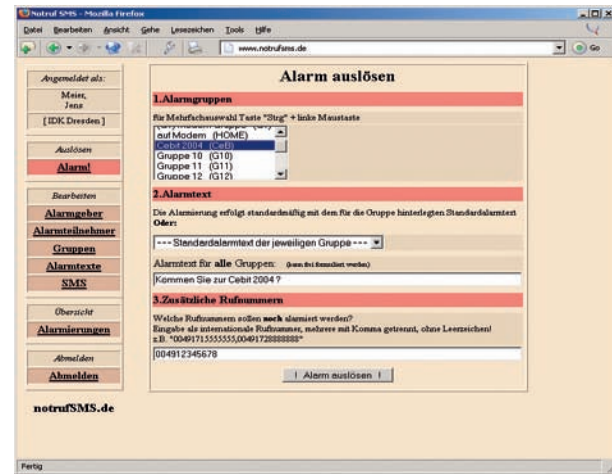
Notruf SMS - Mozilla Firefox

Datei Bearbeiten Ansicht Gehe Lesezeichen Tools Hilfe

www.notrufsms.de

Go

Angemeldet als:

Meier, Jens

[ IDK Dresden ]

Auslösen

Alarm!

Bearbeiten

Alarmgeber

Alarmteilnehmer

Gruppen

Alarmtexte

SMS

Übersicht

Alarmierungen

Abmelden

Abmelden

notrufSMS.de

Alarm auslösen

1.Alarmgruppen

für Mehrfachauswahl Taste "Strg" + linke Maustaste

auf Modem (HOME)
Cebit 2004 (CeB)
Gruppe 10 (G10)
Gruppe 11 (G11)
Gruppe 12 (G12)

2.Alarmtext

Die Alarmierung erfolgt standardmäßig mit dem für die Gruppe hinterlegten Standardalarmtext
Oder:

--- Standardalarmtext der jeweiligen Gruppe ---

Alarmtext für alle Gruppen: (kann frei formuliert werden)

Kommen Sie zur Cebit 2004 ?

3.Zusätzliche Rufnummern

Welche Rufnummern sollen noch alarmiert werden?
Eingabe als internationale Rufnummer, mehrere mit Komma getrennt, ohne Leerzeichen!
z.B. "00491715555555,00491728888888"

004912345678

! Alarm auslösen !

Fertig